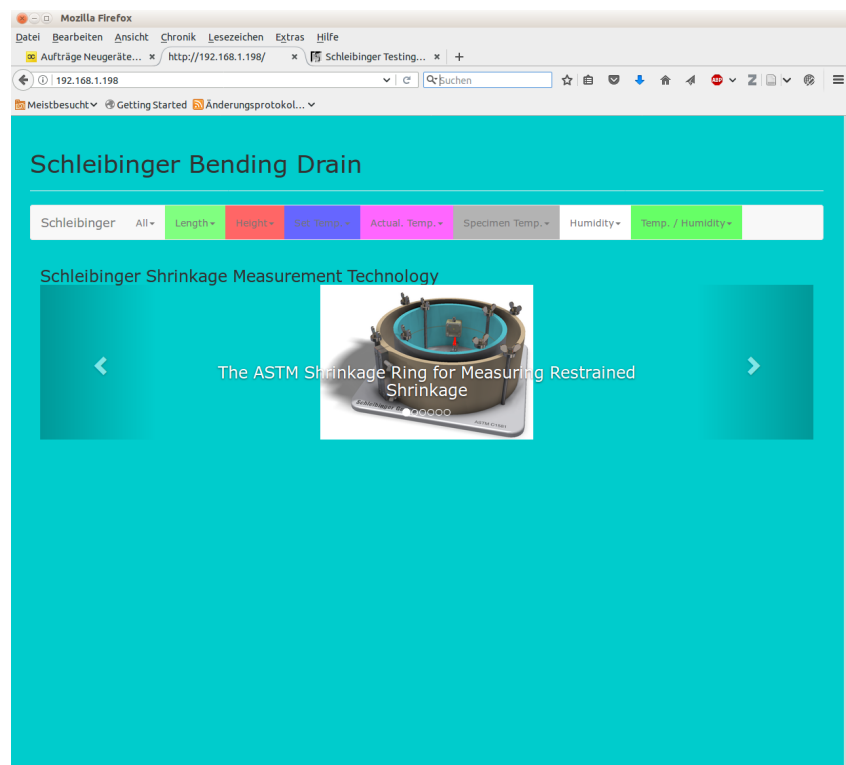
Mozilla Firefox
Datei Bearbeiten Ansicht Chronik Lesezeichen Extras Hilfe
Aufträge Neugeräte... × http://192.168.1.198/ × Schleibinger Testing... × +
192.168.1.198
Suchen
Meistbesucht Getting Started Änderungsprotokol...

Schleibinger Bending Drain

Schleibinger All Length Height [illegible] Actual. Temp. Specimen Temp. Humidity Temp. / Humidity

Schleibinger Shrinkage Measurement Technology

The ASTM Shrinkage Ring for Measuring Restrained Shrinkage

Schleibinger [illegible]
ASTM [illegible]